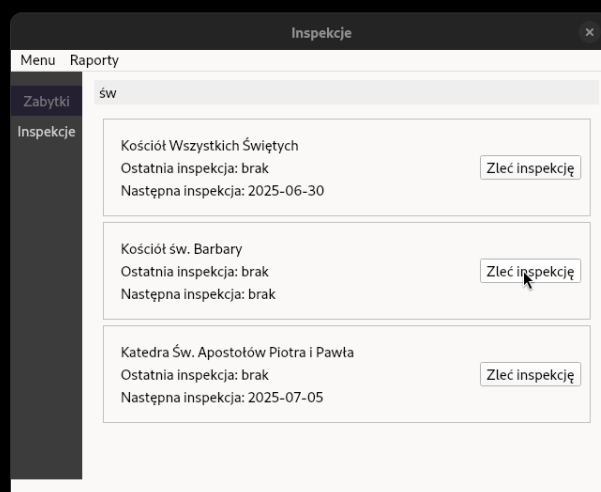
Inspekcje

Menu Raporty

Zabytki
Inspekcje

św

Kościół Wszystkich Świętych
Ostatnia inspekcja: brak
Następna inspekcja: 2025-06-30

Zleć inspekcję

Kościół św. Barbary
Ostatnia inspekcja: brak
Następna inspekcja: brak

Zleć inspekcję

Katedra Św. Apostołów Piotra i Pawła
Ostatnia inspekcja: brak
Następna inspekcja: 2025-07-05

Zleć inspekcję